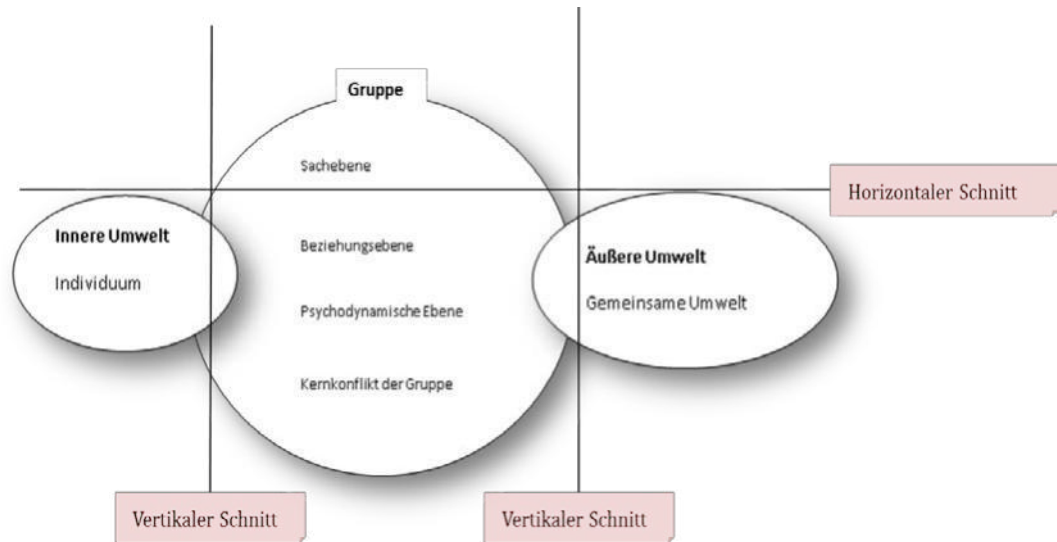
Gruppe

Sachebene

Horizontaler Schnitt

Innere Umwelt

Individuum

Beziehungsebene

Psychodynamische Ebene

Kernkonflikt der Gruppe

Äußere Umwelt

Gemeinsame Umwelt

Vertikaler Schnitt

Vertikaler Schnitt